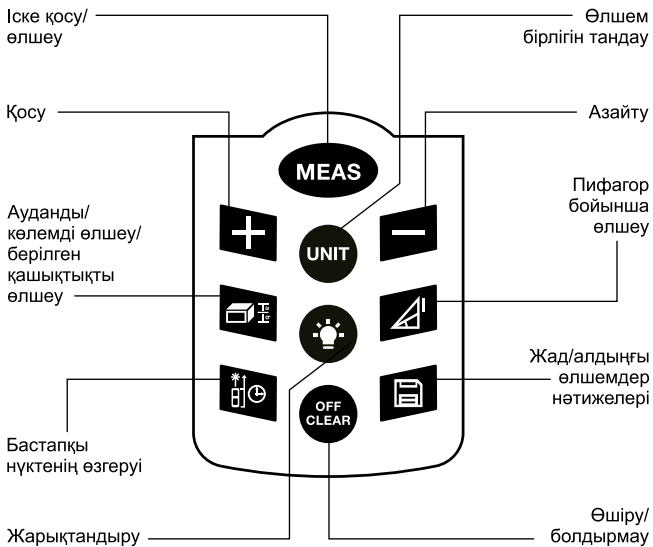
Іске қосу/ өлшеу

Өлшем бірлігін таңдау

Қосу

Азайту

MEAS

Ауданды/ көлемді өлшеу/ берілген қашықтықты өлшеу

UNIT

Пифагор бойынша өлшеу

Жад/алдыңғы өлшемдер нәтижелері

Бастапқы нүктенің өзгеруі

OFF CLEAR

Жарықтандыру

Өшіру/ болдырмау